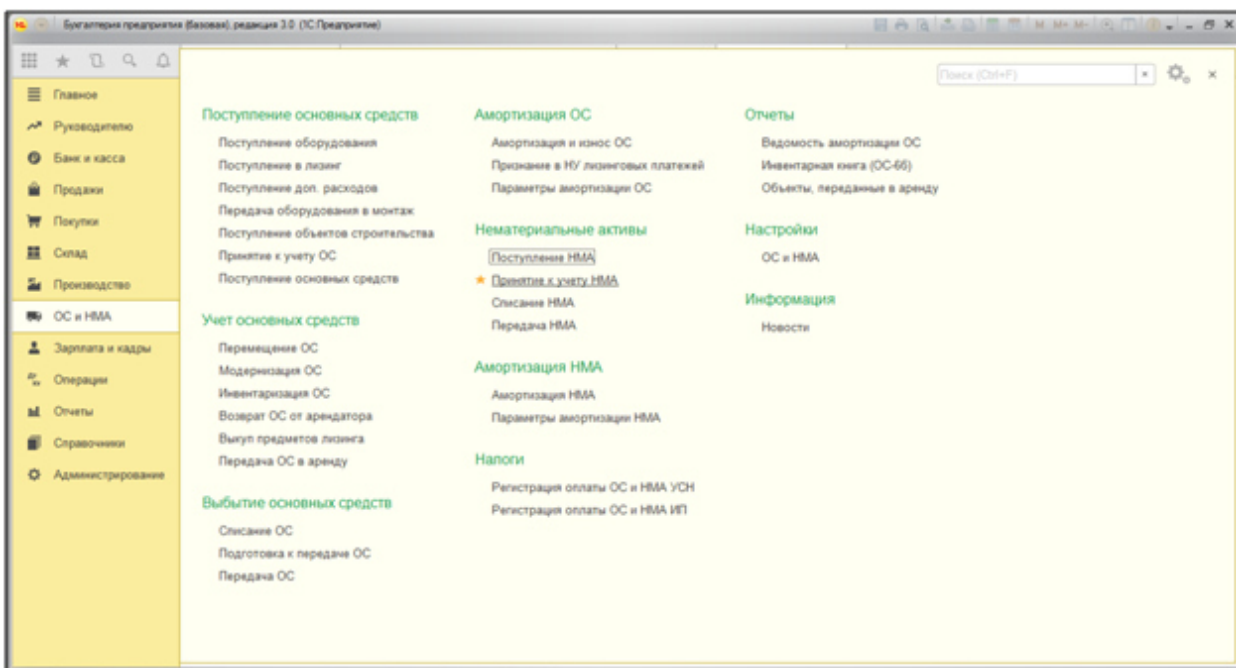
Бухгалтерия предприятия (базовая), редакция 3.0 (1С:Предприятие)

M M+ M-

Главное
Руководителю
Банк и касса
Продажи
Покупки
Склад
Производство
ОС и НМА
Зарплата и кадры
Операции
Отчеты
Справочники
Администрирование

Поиск (Ctrl+F)

Поступление основных средств
Поступление оборудования
Поступление в лизинг
Поступление доп. расходов
Передача оборудования в монтаж
Поступление объектов строительства
Принятие к учету ОС
Поступление основных средств

Учет основных средств
Перемещение ОС
Модернизация ОС
Инвентаризация ОС
Возврат ОС от арендатора
Выкуп предметов лизинга
Передача ОС в аренду

Выбытие основных средств
Списание ОС
Подготовка к передаче ОС
Передача ОС

Амортизация ОС
Амортизация и износ ОС
Признание в НУ лизинговых платежей
Параметры амортизации ОС

Нематериальные активы
Поступление НМА
Принятие к учету НМА
Списание НМА
Передача НМА

Амортизация НМА
Амортизация НМА
Параметры амортизации НМА

Налоги
Регистрация оплаты ОС и НМА УСН
Регистрация оплаты ОС и НМА ИП

Отчеты
Ведомость амортизации ОС
Инвентарная книга (ОС-6б)
Объекты, переданные в аренду

Настройки
ОС и НМА

Информация
Новости